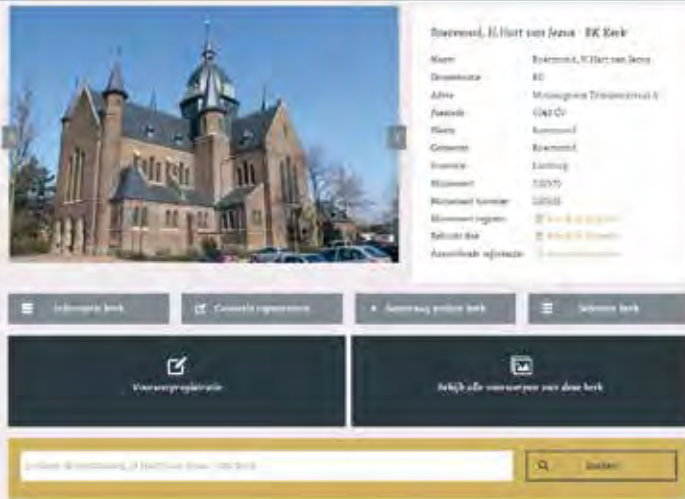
Roermond, H.Hart van Jezus - RK Kerk

| | |
|---|---|
| Naam | Roermond, H.Hart van Jezus |
| Denominatie | RK |
| Adres | Monseigneur Driessenstraat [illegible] |
| Postcode | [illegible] |
| Plaats | Roermond |
| Gemeente | Roermond |
| Provincie | Limburg |
| Monument | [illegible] |
| Monument nummer | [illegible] |
| Monument register | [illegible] |
| Bekijk ook | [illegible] |
| Aanvullende informatie | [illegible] |

Informatie kerk

Correctie registreren

Aanvraag predikt kerk

Informatie kerk

Voorzorgregistratie

Bekijk alle voorzorgen van deze kerk

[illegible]

Zoeken